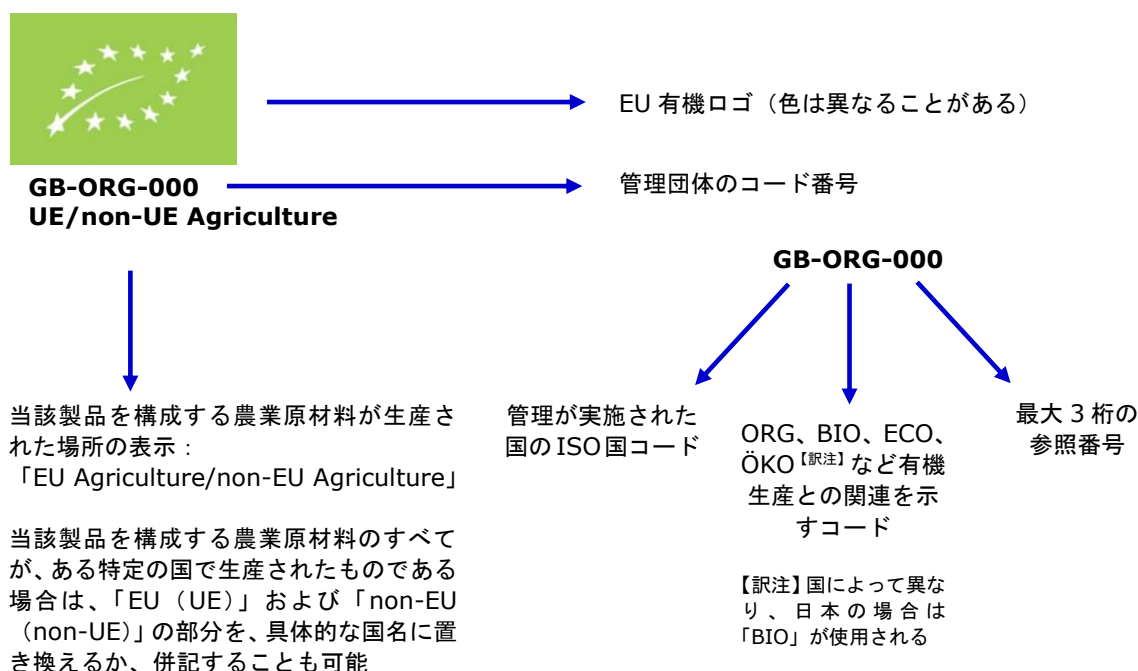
GB-ORG-000
UE/non-UE Agriculture

EU 有機ロゴ（色は異なることがある）

管理団体のコード番号

GB-ORG-000

当該製品を構成する農業原材料が生産された場所の表示：
「EU Agriculture/non-EU Agriculture」

当該製品を構成する農業原材料のすべてが、ある特定の国で生産されたものである場合は、「EU（UE）」および「non-EU（non-UE）」の部分を、具体的な国名に置き換えるか、併記することも可能

管理が実施された国のISO国コード

ORG、BIO、ECO、ÖKO【訳注】など有機生産との関連を示すコード

【訳注】国によって異なり、日本の場合は「BIO」が使用される

最大 3 桁の参照番号